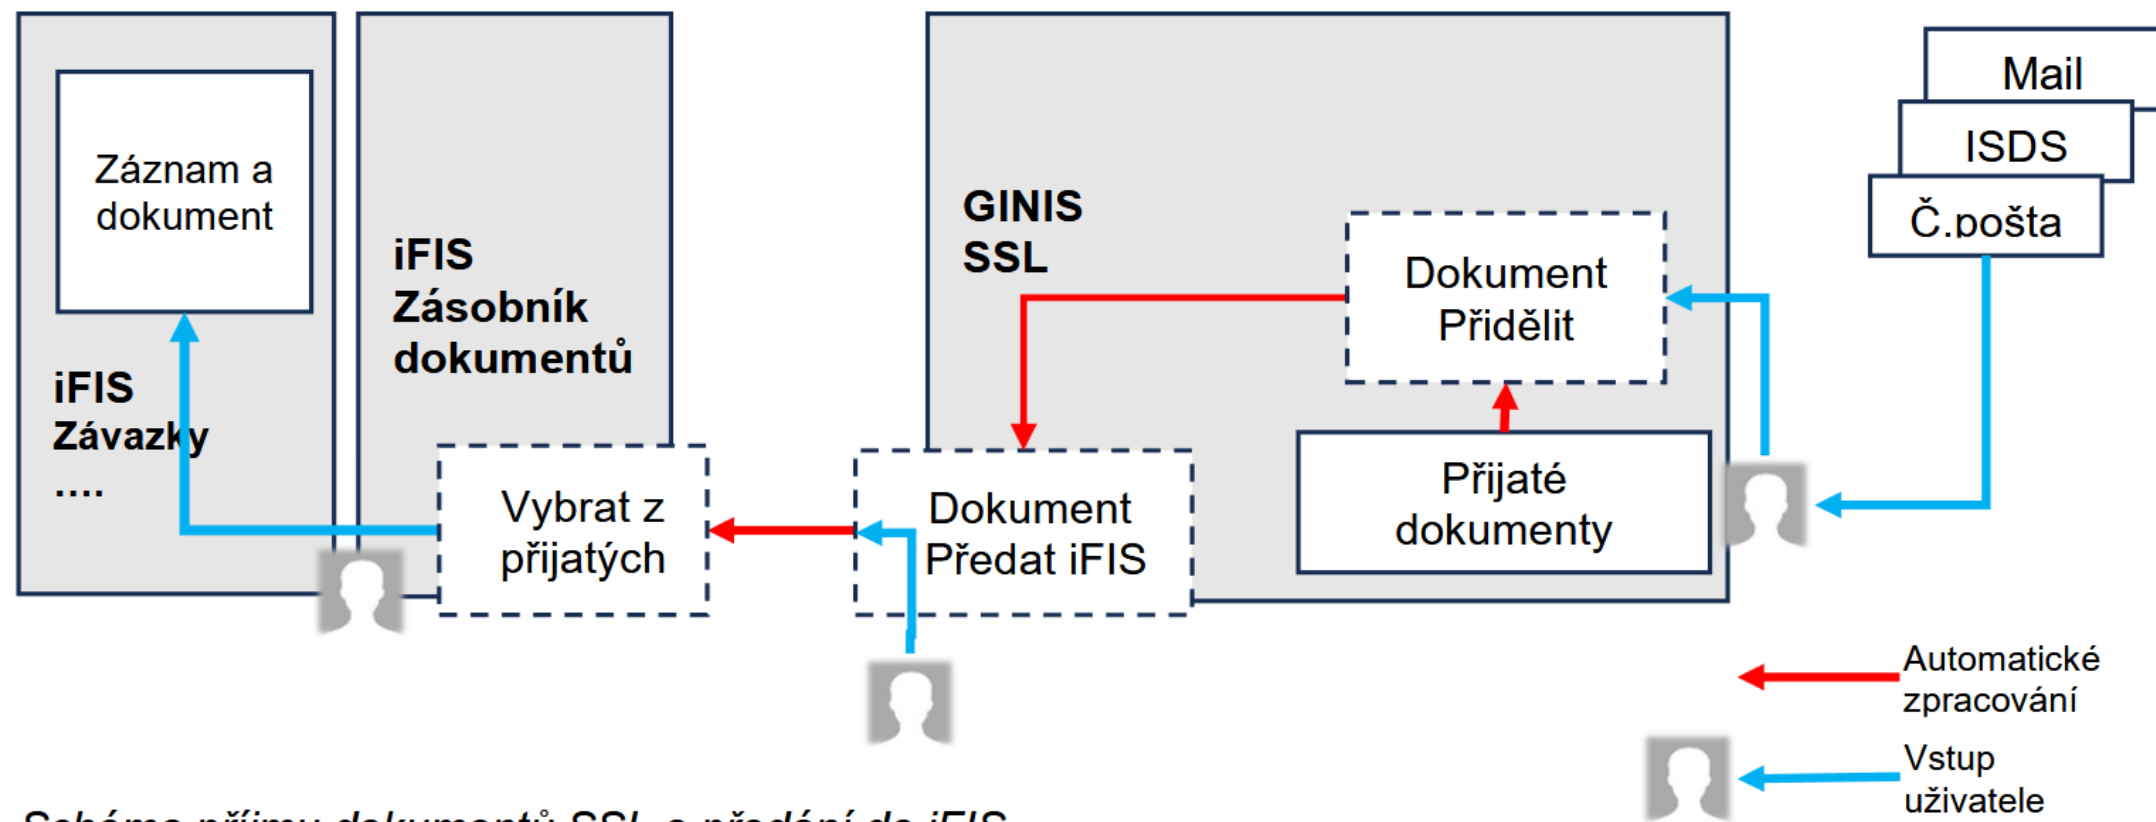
Záznam a dokument

iFIS Závazky ....

iFIS Zásobník dokumentů

GINIS SSL

Mail

ISDS

Č.pošta

Dokument Přidělit

Přijaté dokumenty

Vybrat z přijatých

Dokument Předat iFIS

Automatické zpracování

Vstup uživatele

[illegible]